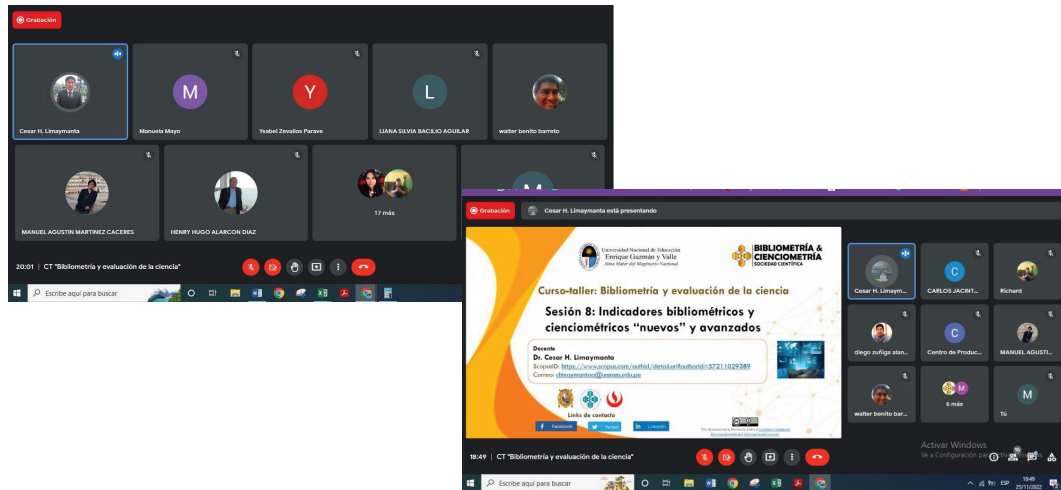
Grabación

Cesar H. Limaymanta
M
Manuela Mayo
Y
Ysabel Zevallos Parave
L
LIANA SILVIA BACILIO AGUILAR
walter benito barreto
MANUEL AGUSTIN MARTINEZ CACERES
HENRY HUGO ALARCON DIAZ
17 más

20:01 | CT "Bibliometría y evaluación de la ciencia"

Escribe aquí para buscar

Grabación
Cesar H. Limaymanta está presentando

Universidad Nacional de Educación Enrique Guzmán y Valle
Alma Máter del Magisterio Nacional
BIBLIOMETRÍA & CIENCIOMETRÍA SOCIEDAD CIENTÍFICA

Curso-taller: Bibliometría y evaluación de la ciencia

Sesión 8: Indicadores bibliométricos y cienciométricos "nuevos" y avanzados

Docente
Dr. Cesar H. Limaymanta
ScopusID: https://www.scopus.com/authid/detail.uri?authorId=57211029389
Correo: climaymantaa@unmsm.edu.pe

Links de contacto
Facebook Twitter LinkedIn

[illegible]

Cesar H. Limaym...
C
CARLOS JACINT...
Richard
diego zuñiga alan...
C
Centro de Produc...
MANUEL AGUSTI...
walter benito bar...
M
6 más
M
Tú

Activar Windows
Ve a Configuración para activar Windows.

18:49 | CT "Bibliometría y evaluación de la ciencia"

Escribe aquí para buscar
ESP 18:49 25/11/2022